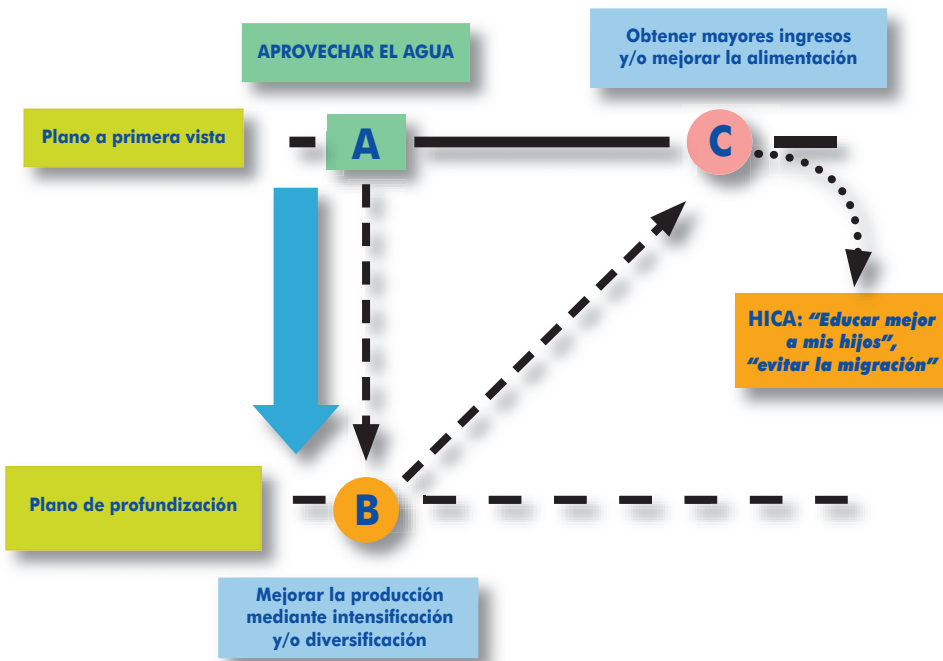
APROVECHAR EL AGUA

Obtener mayores ingresos y/o mejorar la alimentación

Plano a primera vista

A

C

HICA: *"Educar mejor a mis hijos", "evitar la migración"*

Plano de profundización

B

Mejorar la producción mediante intensificación y/o diversificación